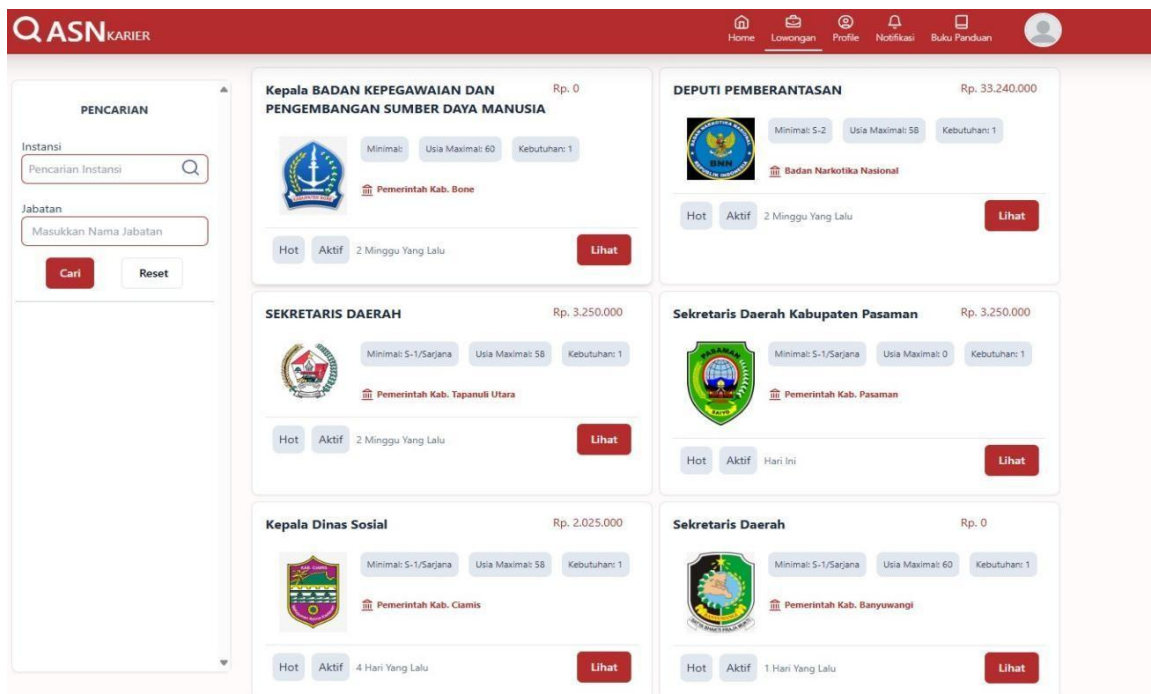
ASN KARIER

Home Lowongan Profile Notifikasi Buku Panduan

PENCARIAN

Instansi
Pencarian Instansi

Jabatan
Masukkan Nama Jabatan

Cari Reset

Kepala BADAN KEPEGAWAIAN DAN PENGEMBANGAN SUMBER DAYA MANUSIA
Rp. 0
Minimal: Usia Maximal: 60 Kebutuhan: 1
Pemerintah Kab. Bone
Hot Aktif 2 Minggu Yang Lalu
Lihat

DEPUTI PEMBERANTASAN
Rp. 33.240.000
Minimal: S-2 Usia Maximal: 58 Kebutuhan: 1
Badan Narkotika Nasional
Hot Aktif 2 Minggu Yang Lalu
Lihat

SEKRETARIS DAERAH
Rp. 3.250.000
Minimal: S-1/Sarjana Usia Maximal: 58 Kebutuhan: 1
Pemerintah Kab. Tapanuli Utara
Hot Aktif 2 Minggu Yang Lalu
Lihat

Sekretaris Daerah Kabupaten Pasaman
Rp. 3.250.000
Minimal: S-1/Sarjana Usia Maximal: 0 Kebutuhan: 1
Pemerintah Kab. Pasaman
Hot Aktif Hari Ini
Lihat

Kepala Dinas Sosial
Rp. 2.025.000
Minimal: S-1/Sarjana Usia Maximal: 58 Kebutuhan: 1
Pemerintah Kab. Ciamis
Hot Aktif 4 Hari Yang Lalu
Lihat

Sekretaris Daerah
Rp. 0
Minimal: S-1/Sarjana Usia Maximal: 60 Kebutuhan: 1
Pemerintah Kab. Banyuwangi
Hot Aktif 1 Hari Yang Lalu
Lihat